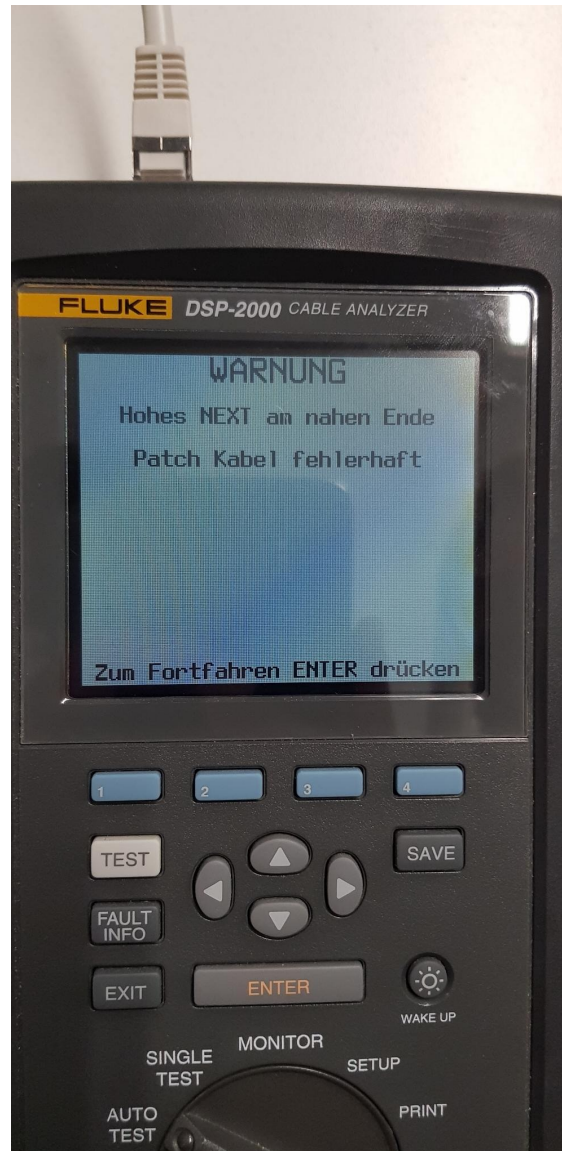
FLUKE DSP-2000 CABLE ANALYZER

WARNUNG

Hohes NEXT am nahen Ende

Patch Kabel fehlerhaft

Zum Fortfahren ENTER drücken

1 2 3 4

TEST

SAVE

FAULT INFO

EXIT

ENTER

WAKE UP

SINGLE TEST

MONITOR

SETUP

AUTO TEST

PRINT